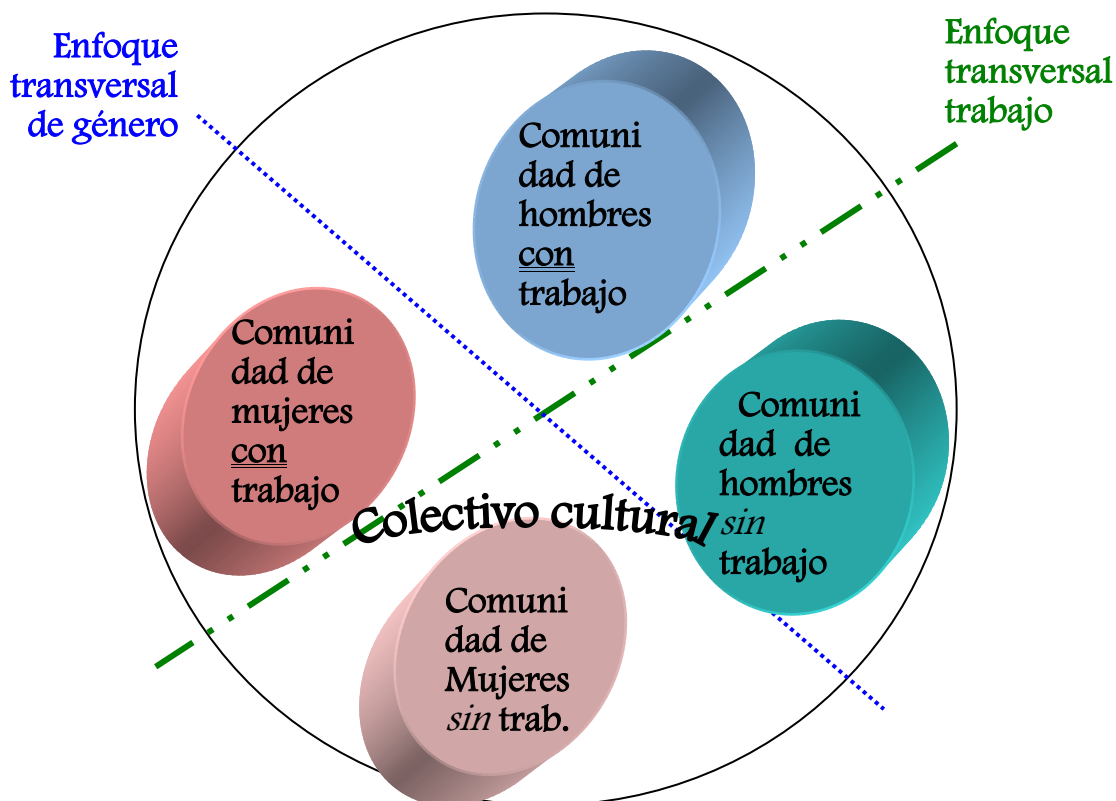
Enfoque transversal de género

Enfoque transversal trabajo

Comuni dad de hombres con trabajo

Comuni dad de mujeres con trabajo

Comuni dad de hombres *sin* trabajo

Colectivo cultural

Comuni dad de Mujeres *sin* trab.